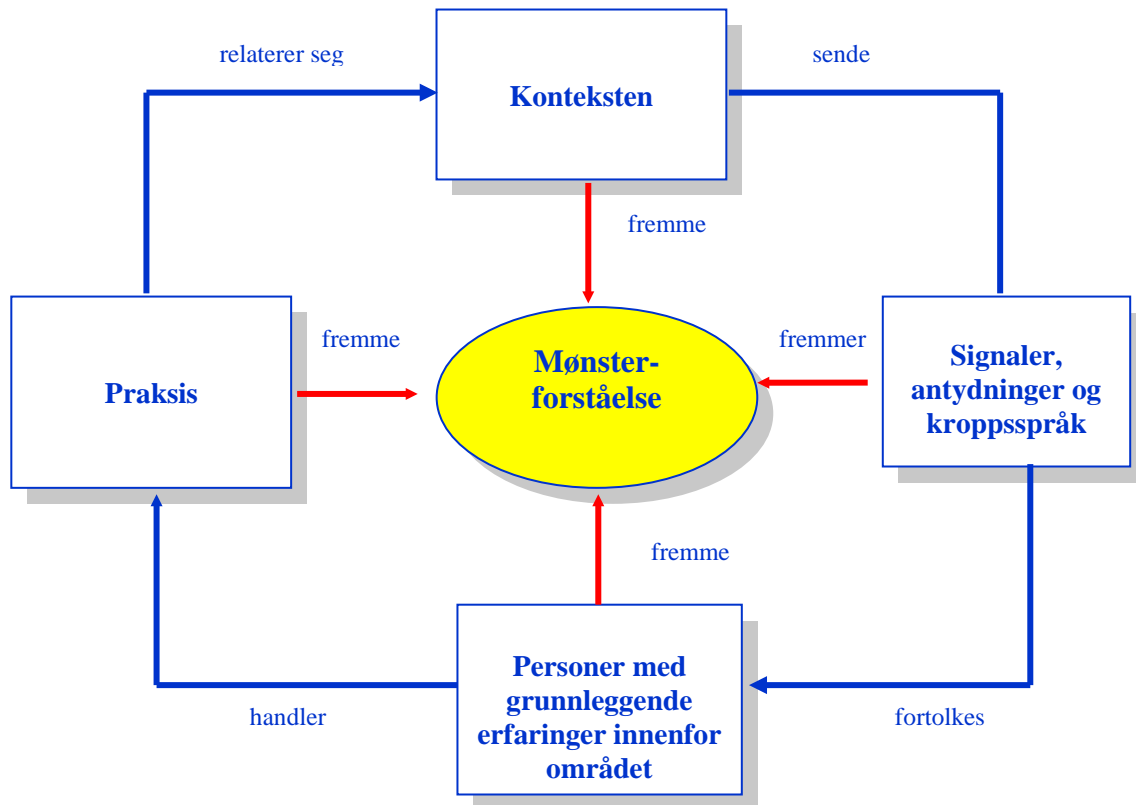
relaterer seg

Konteksten

sende

fremme

fremme

Praksis

Mønsterforståelse

fremmer

Signaler, antydninger og kroppsspråk

fremme

Personer med grunnleggende erfaringer innenfor området

handler

fortolkes